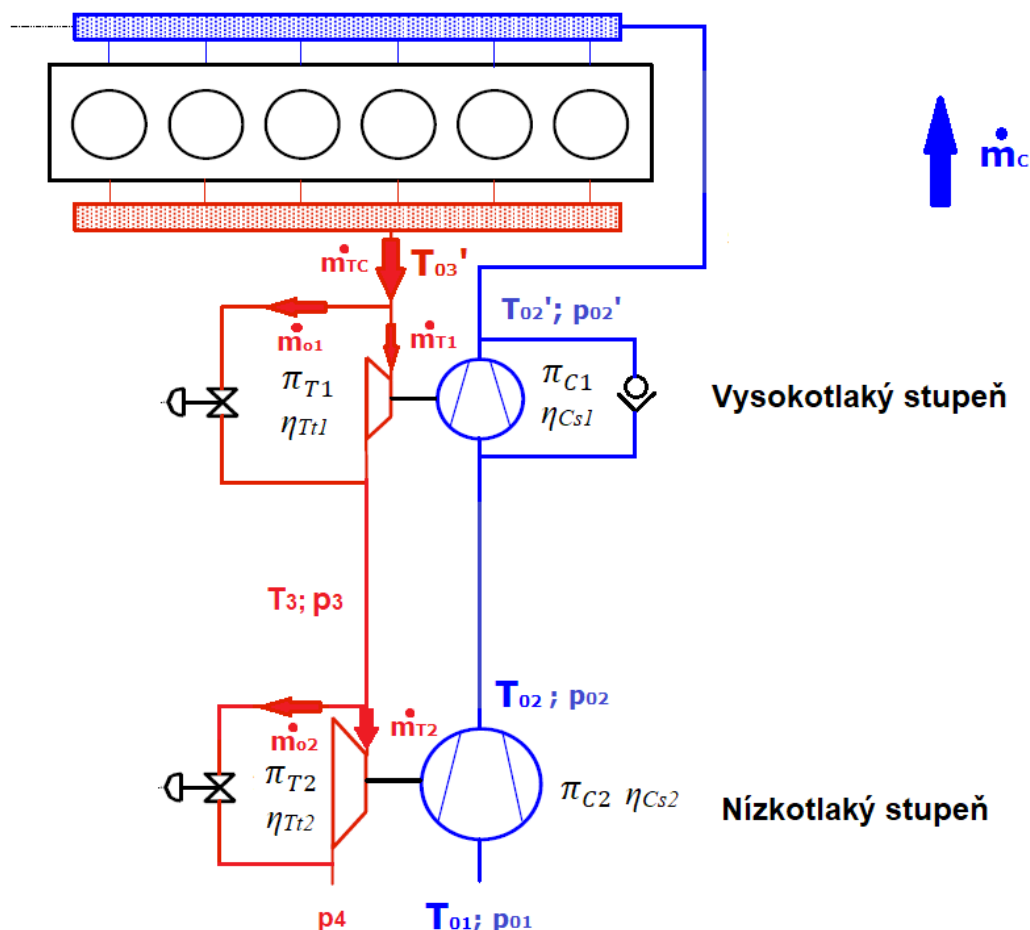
$\dot{m}_C$

$\dot{m}_{TC}$ $T_{03}'$

$T_{02}'$; $p_{02}'$

$\dot{m}_{o1}$

$\dot{m}_{T1}$

$\pi_{T1}$

$\eta_{Tt1}$

$\pi_{C1}$

$\eta_{Cs1}$

Vysokotlaký stupeň

$T_3$; $p_3$

$T_{02}$ ; $p_{02}$

$\dot{m}_{o2}$

$\dot{m}_{T2}$

$\pi_{T2}$

$\eta_{Tt2}$

$\pi_{C2}$ $\eta_{Cs2}$

Nízkotlaký stupeň

$p_4$

$T_{01}$; $p_{01}$